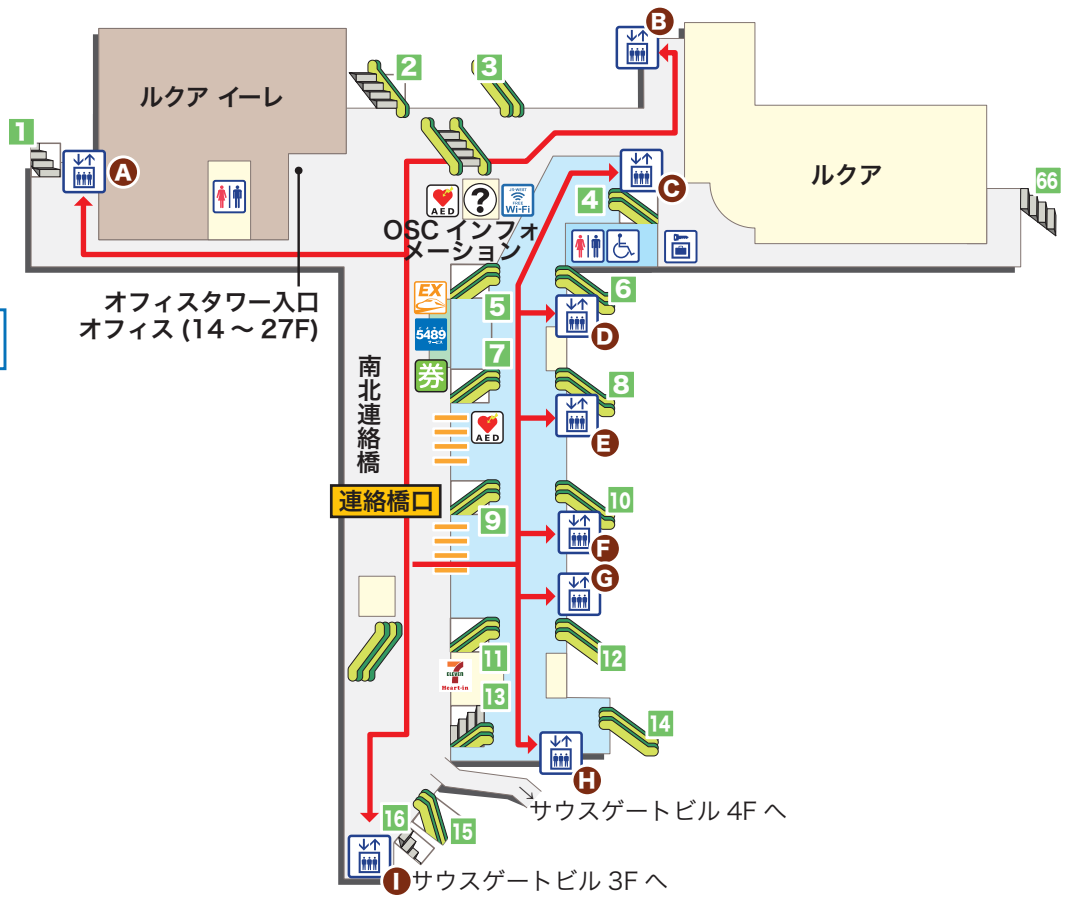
B
ルクア イーレ
2
3
1
A
C
ルクア
66
AED
?
JR-WEST FREE Wi-Fi
4
OSC インフォメーション
EX
5489
券
5
7
6
D
8
E
AED
オフィスタワー入口
オフィス (14 ～ 27F)
南北連絡橋
連絡橋口
9
10
F
G
11
12
13
14
ELEVEN Heart-in
H
サウスゲートビル 4F へ
16
15
I
サウスゲートビル 3F へ